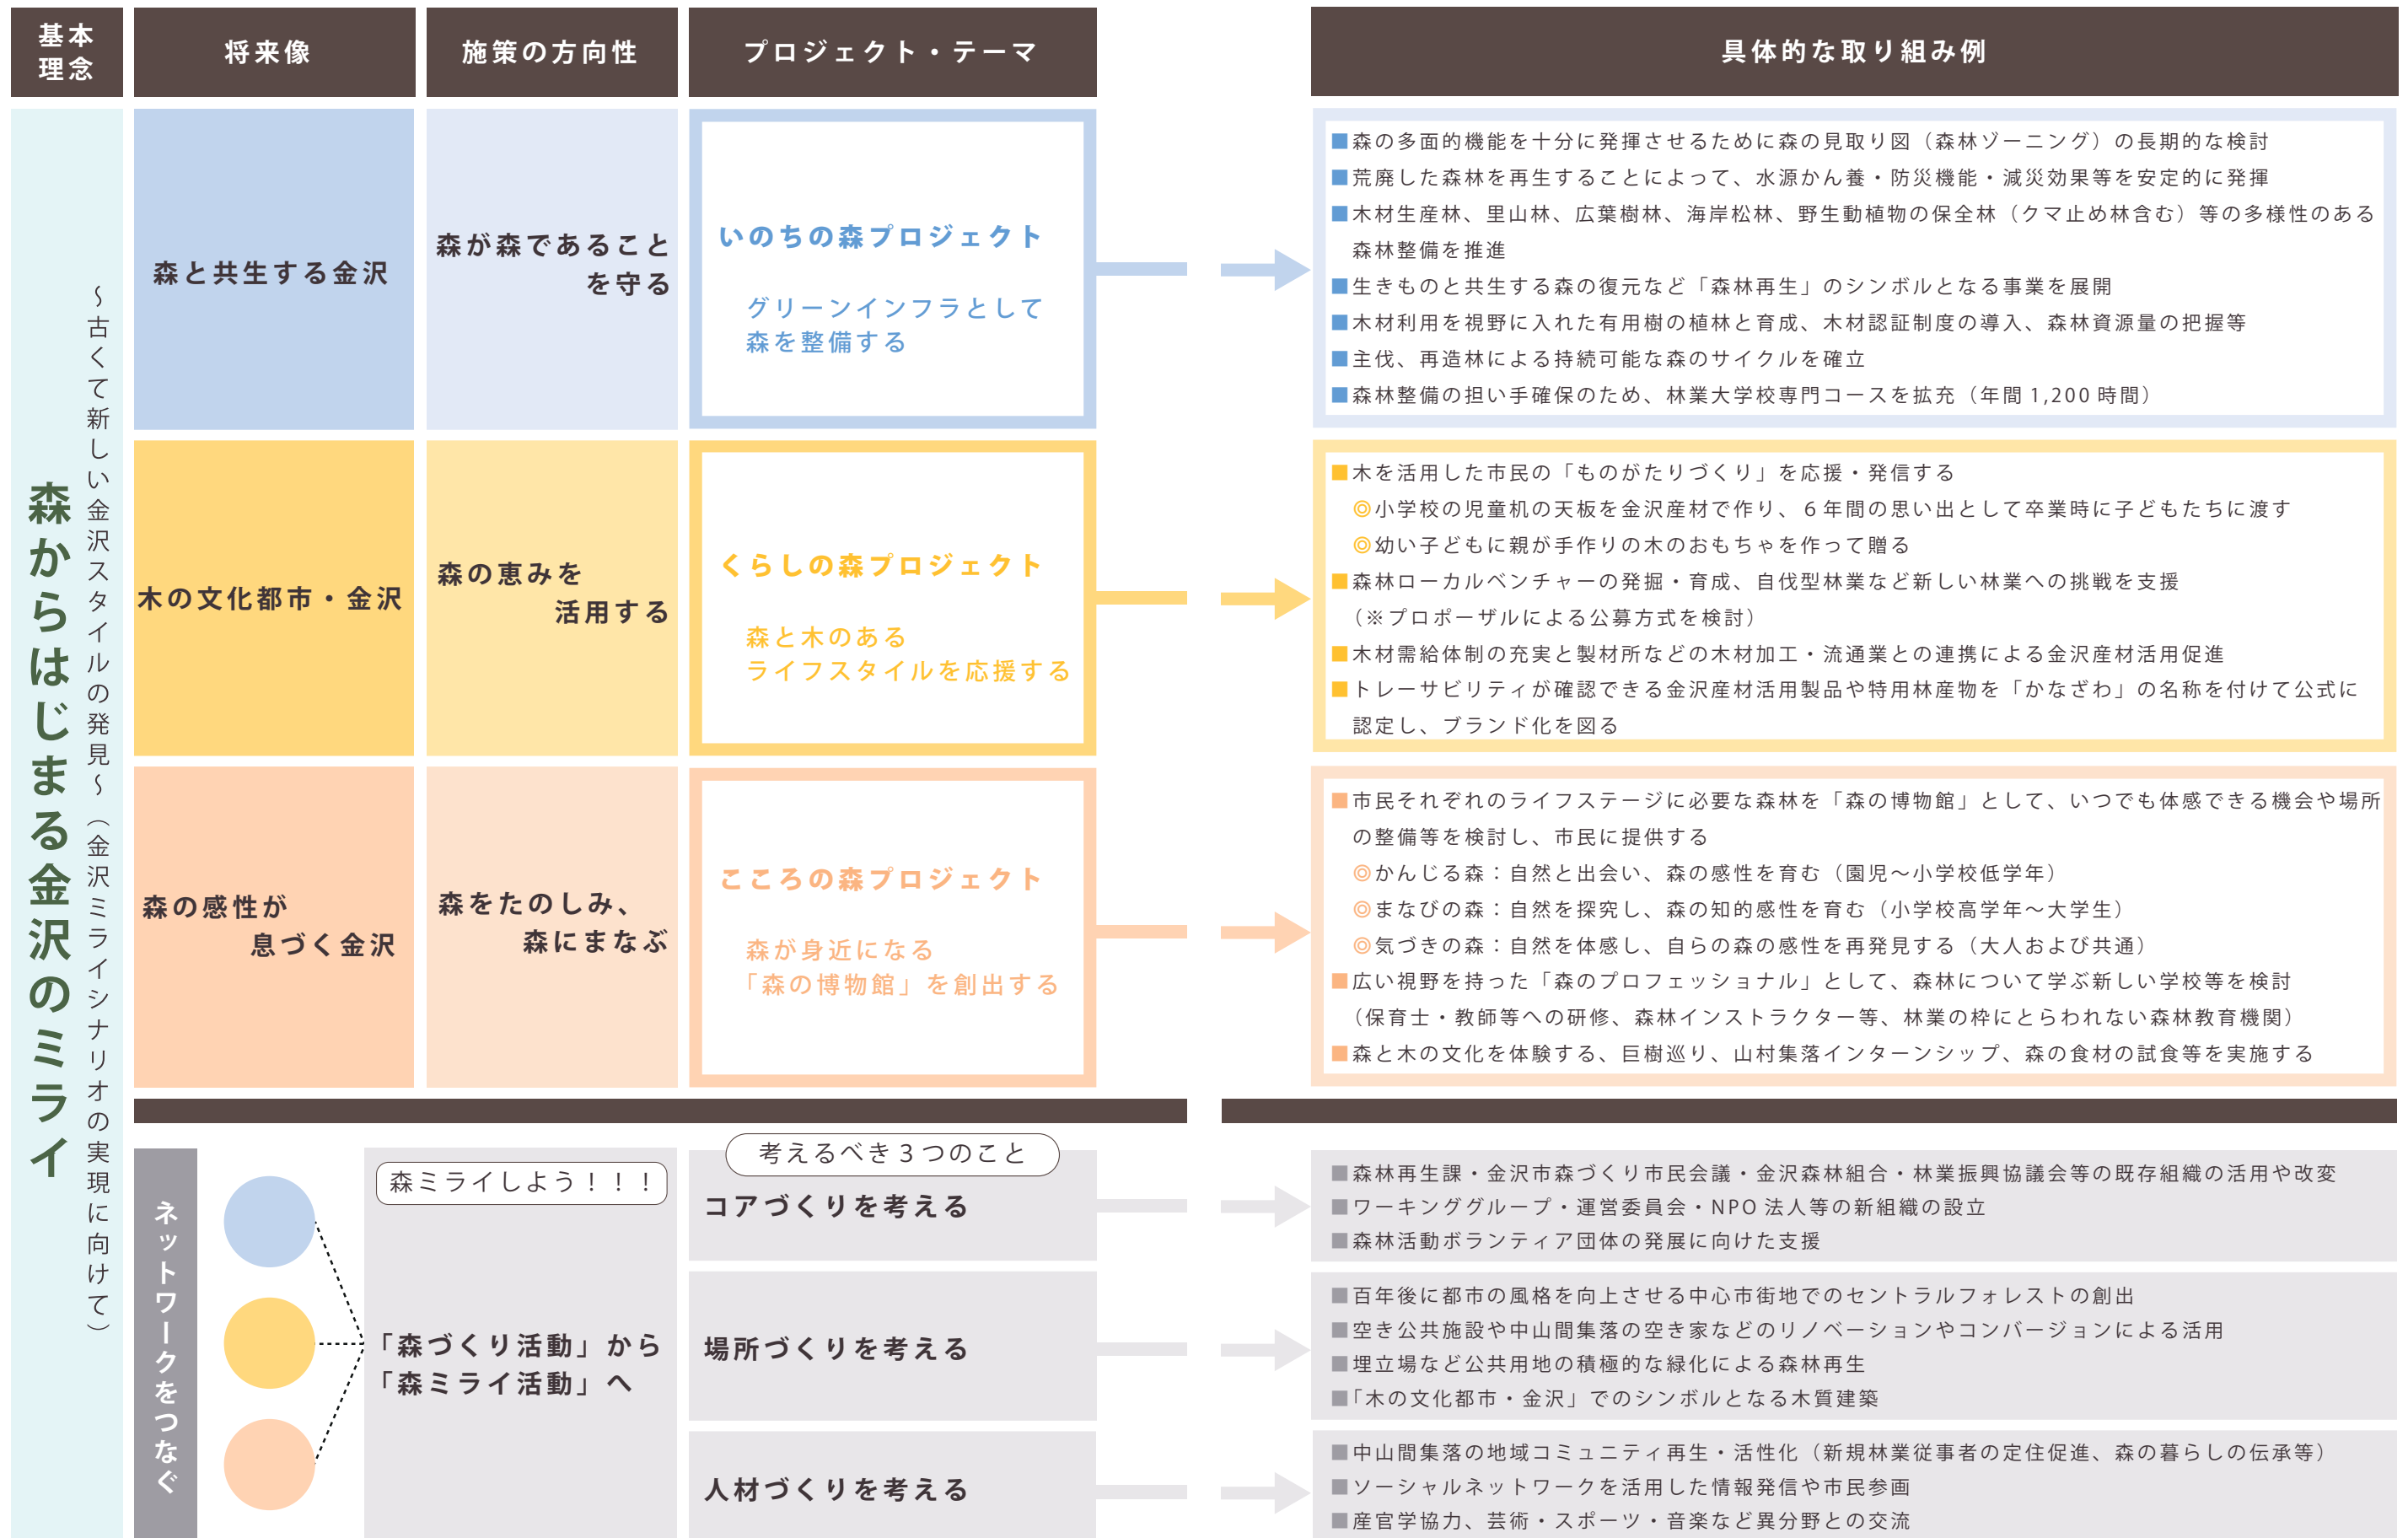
基本理念

将来像

施策の方向性

プロジェクト・テーマ

具体的な取り組み例

森からはじまる金沢のミライ

〜古くて新しい金沢スタイルの発見〜（金沢ミライイシナリオの実現に向けて）

森と共生する金沢

森が森であることを守る

いのちの森プロジェクト

グリーンインフラとして森を整備する

■森の多面的機能を十分に発揮させるために森の見取り図（森林ゾーニング）の長期的な検討
■荒廃した森林を再生することによって、水源かん養・防災機能・減災効果等を安定的に発揮
■木材生産林、里山林、広葉樹林、海岸松林、野生動植物の保全林（クマ止め林含む）等の多様性のある森林整備を推進
■生きものと共生する森の復元など「森林再生」のシンボルとなる事業を展開
■木材利用を視野に入れた有用樹の植林と育成、木材認証制度の導入、森林資源量の把握等
■主伐、再造林による持続可能な森のサイクルを確立
■森林整備の担い手確保のため、林業大学校専門コースを拡充（年間 1,200 時間）

木の文化都市・金沢

森の恵みを活用する

くらしの森プロジェクト

森と木のあるライフスタイルを応援する

■木を活用した市民の「ものがたりづくり」を応援・発信する
◎小学校の児童机の天板を金沢産材で作り、６年間の思い出として卒業時に子どもたちに渡す
◎幼い子どもに親が手作りの木のおもちゃを作って贈る
■森林ローカルベンチャーの発掘・育成、自伐型林業など新しい林業への挑戦を支援（※プロポーザルによる公募方式を検討）
■木材需給体制の充実と製材所などの木材加工・流通業との連携による金沢産材活用促進
■トレーサビリティが確認できる金沢産材活用製品や特用林産物を「かなざわ」の名称を付けて公式に認定し、ブランド化を図る

森の感性が息づく金沢

森をたのしみ、森にまなぶ

こころの森プロジェクト

森が身近になる「森の博物館」を創出する

■市民それぞれのライフステージに必要な森林を「森の博物館」として、いつでも体感できる機会や場所の整備等を検討し、市民に提供する
◎かんじる森：自然と出会い、森の感性を育む（園児〜小学校低学年）
◎まなびの森：自然を探究し、森の知的感性を育む（小学校高学年〜大学生）
◎気づきの森：自然を体感し、自らの森の感性を再発見する（大人および共通）
■広い視野を持った「森のプロフェッショナル」として、森林について学ぶ新しい学校等を検討（保育士・教師等への研修、森林インストラクター等、林業の枠にとらわれない森林教育機関）
■森と木の文化を体験する、巨樹巡り、山村集落インターンシップ、森の食材の試食等を実施する

ネットワークをつなぐ

森ミライしよう！！！

「森づくり活動」から「森ミライ活動」へ

考えるべき３つのこと

コアづくりを考える

■森林再生課・金沢市森づくり市民会議・金沢森林組合・林業振興協議会等の既存組織の活用や改変
■ワーキンググループ・運営委員会・NPO 法人等の新組織の設立
■森林活動ボランティア団体の発展に向けた支援

場所づくりを考える

■百年後に都市の風格を向上させる中心市街地でのセントラルフォレストの創出
■空き公共施設や中山間集落の空き家などのリノベーションやコンバージョンによる活用
■埋立場など公共用地の積極的な緑化による森林再生
■「木の文化都市・金沢」でのシンボルとなる木質建築

人材づくりを考える

■中山間集落の地域コミュニティ再生・活性化（新規林業従事者の定住促進、森の暮らしの伝承等）
■ソーシャルネットワークを活用した情報発信や市民参画
■産官学協力、芸術・スポーツ・音楽など異分野との交流